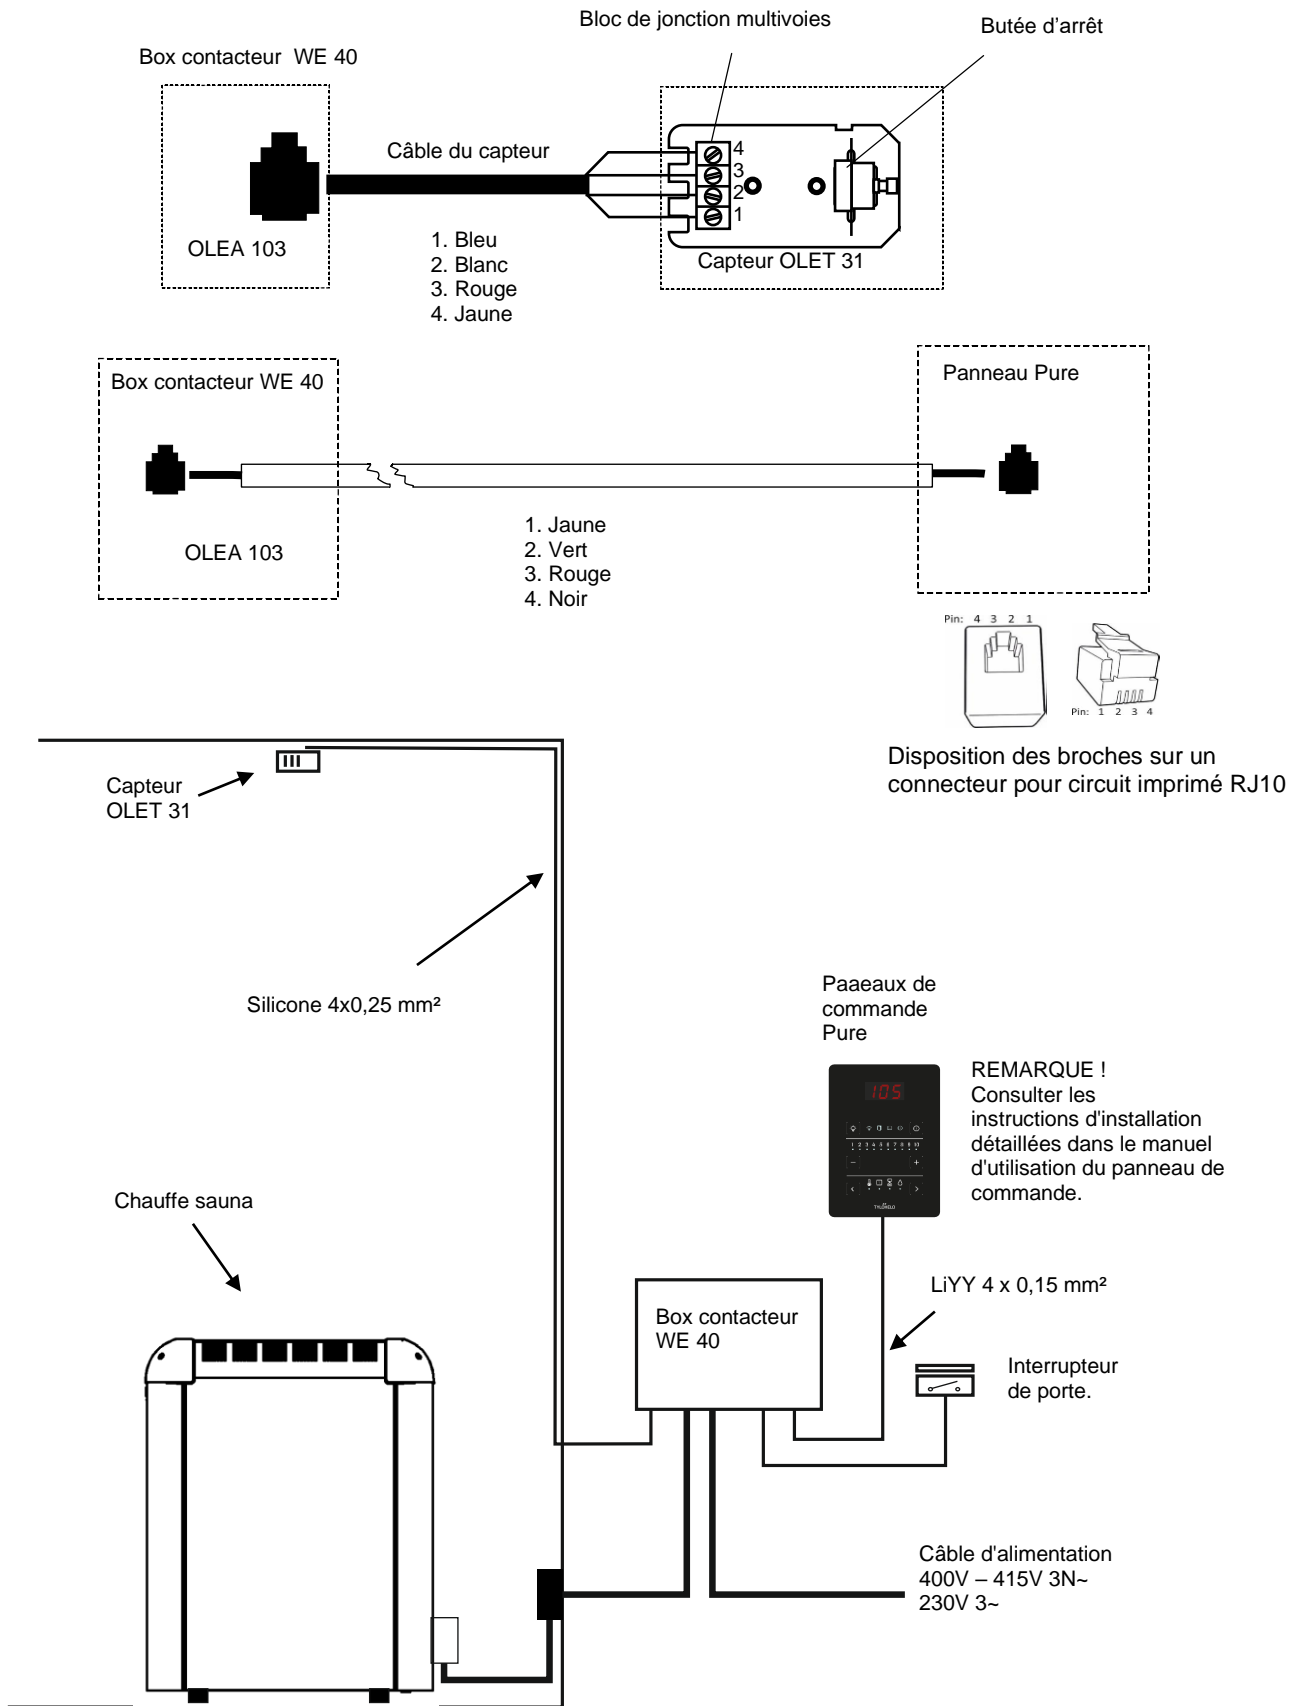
Bloc de jonction multivoies

Butée d'arrêt

Box contacteur WE 40

Câble du capteur

4
3
2
1

OLEA 103

1. Bleu
2. Blanc
3. Rouge
4. Jaune

Capteur OLET 31

Box contacteur WE 40

Panneau Pure

OLEA 103

1. Jaune
2. Vert
3. Rouge
4. Noir

Pin: 4 3 2 1

Pin: 1 2 3 4

Disposition des broches sur un connecteur pour circuit imprimé RJ10

Capteur OLET 31

Silicone 4x0,25 mm²

Paaeaux de commande Pure

105

REMARQUE !
Consulter les instructions d'installation détaillées dans le manuel d'utilisation du panneau de commande.

Chauffe sauna

LiYY 4 x 0,15 mm²

Box contacteur WE 40

Interrupteur de porte.

Câble d'alimentation
400V – 415V 3N~
230V 3~